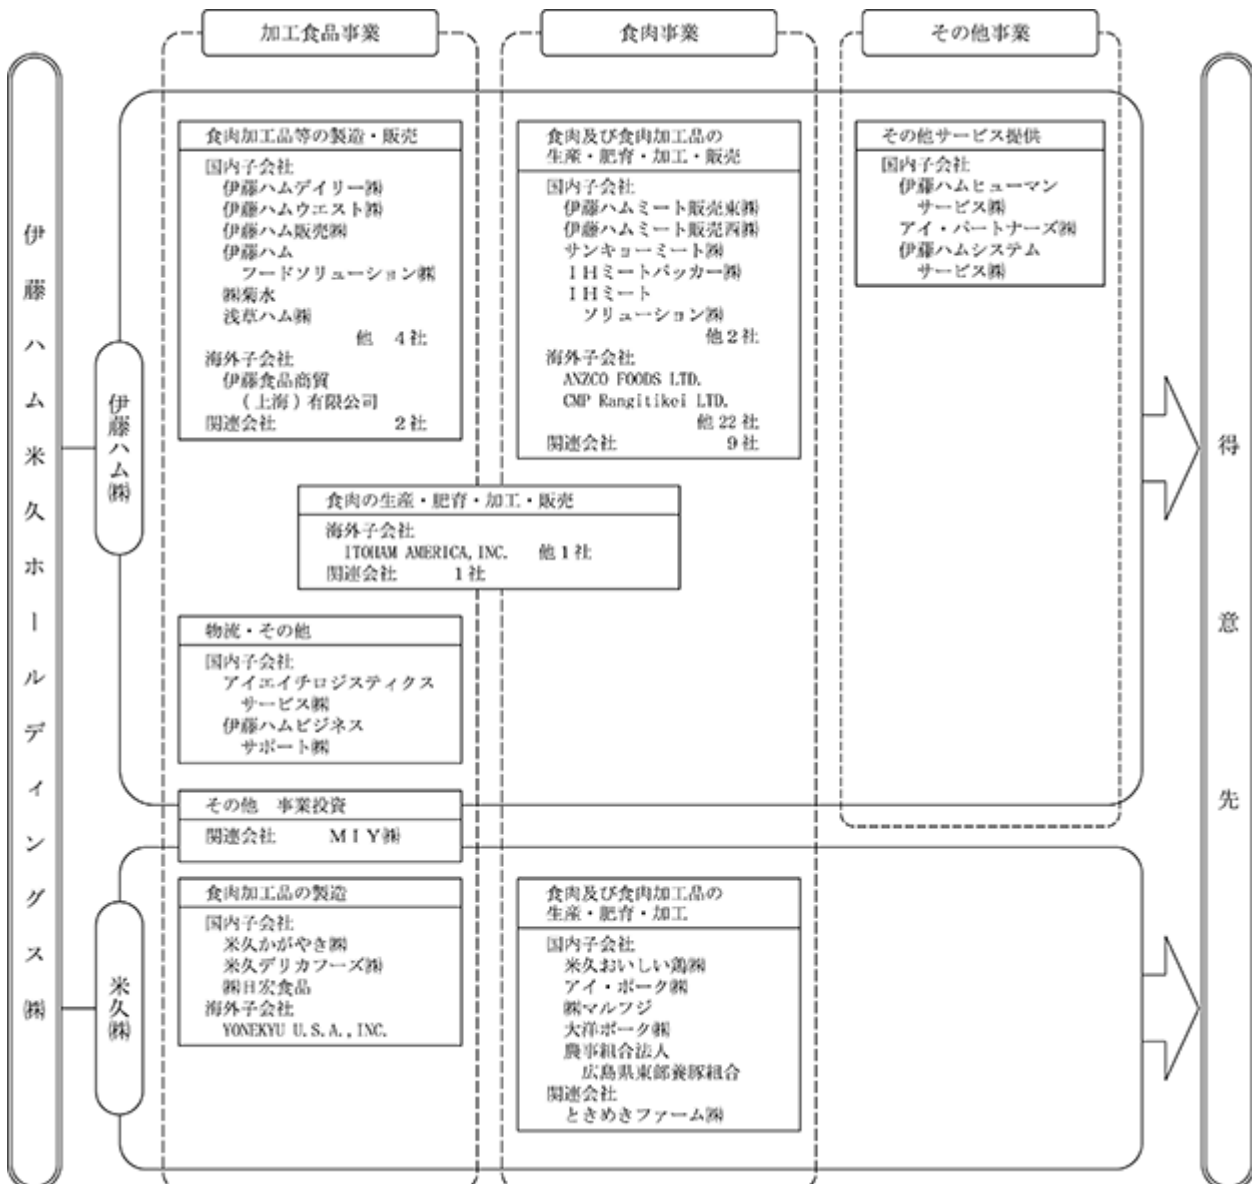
加工食品事業

食肉事業

その他事業

伊藤ハム米久ホールディングス㈱

伊藤ハム㈱

食肉加工品等の製造・販売
国内子会社
伊藤ハムデイリー㈱
伊藤ハムウエスト㈱
伊藤ハム販売㈱
伊藤ハム フードソリューション㈱
㈱菊水
浅草ハム㈱
他 4社
海外子会社
伊藤食品商貿（上海）有限公司
関連会社 2社

食肉及び食肉加工品の生産・肥育・加工・販売
国内子会社
伊藤ハムミート販売東㈱
伊藤ハムミート販売西㈱
サンキョーミート㈱
ＩＨミートパッカー㈱
ＩＨミート ソリューション㈱
他２社
海外子会社
ANZCO FOODS LTD.
CMP Rangitikei LTD.
他 22 社
関連会社 9社

その他サービス提供
国内子会社
伊藤ハムヒューマン サービス㈱
アイ・パートナーズ㈱
伊藤ハムシステム サービス㈱

食肉の生産・肥育・加工・販売
海外子会社
ITOHAM AMERICA, INC. 他１社
関連会社 1社

物流・その他
国内子会社
アイエイチロジスティクス サービス㈱
伊藤ハムビジネス サポート㈱

その他 事業投資
関連会社 ＭＩＹ㈱

米久㈱

食肉加工品の製造
国内子会社
米久かがやき㈱
米久デリカフーズ㈱
㈱日本食品
海外子会社
YONEKYU U. S. A., INC.

食肉及び食肉加工品の生産・肥育・加工
国内子会社
米久おいしい鶏㈱
アイ・ポーク㈱
㈱マルフジ
大洋ポーク㈱
農事組合法人 広島県東部養豚組合
関連会社
ときめきファーム㈱

得意先